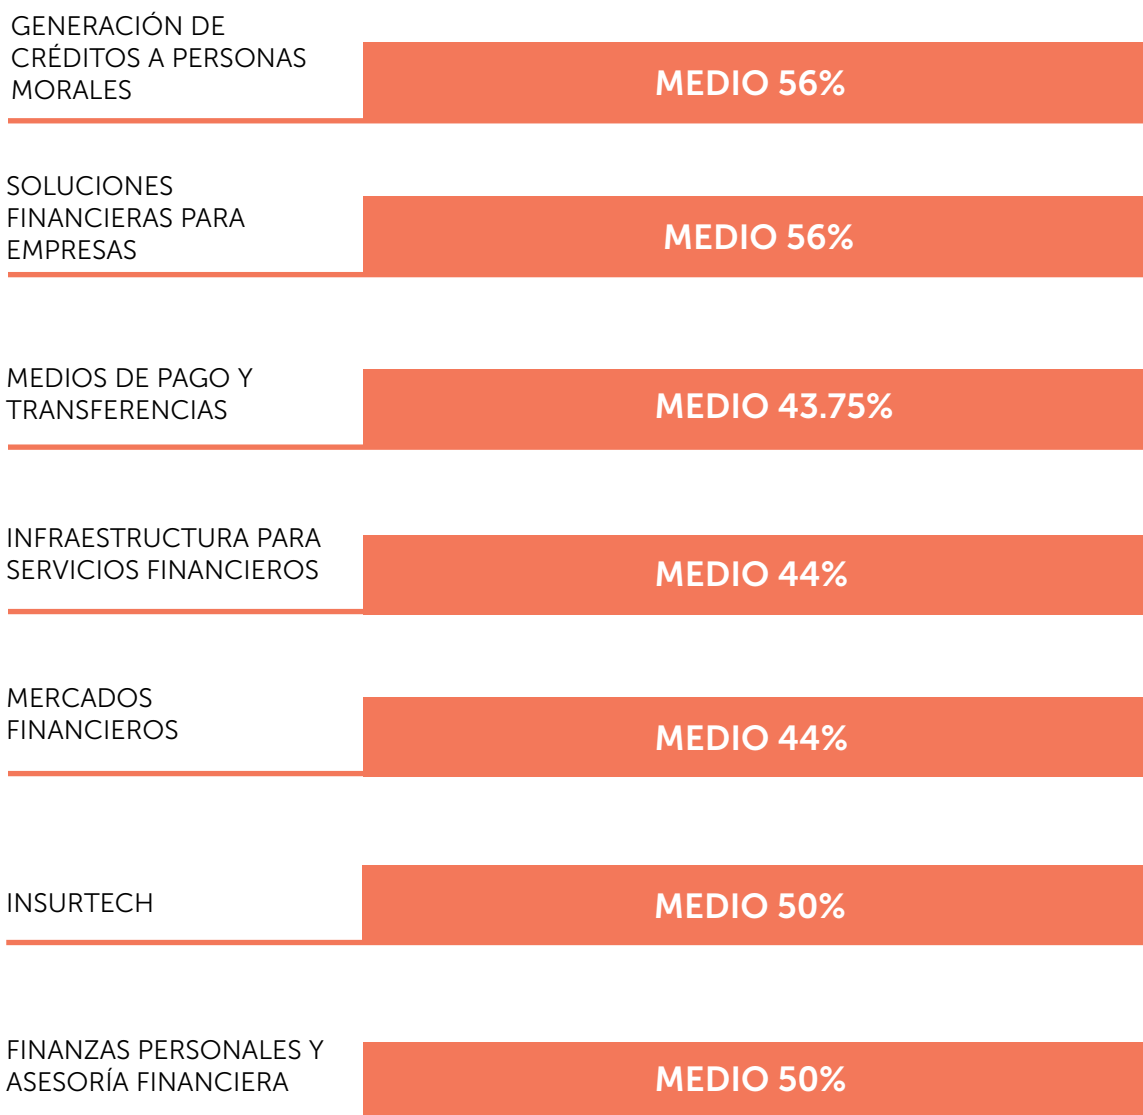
GENERACIÓN DE CRÉDITOS A PERSONAS MORALES

MEDIO 56%

SOLUCIONES FINANCIERAS PARA EMPRESAS

MEDIO 56%

MEDIOS DE PAGO Y TRANSFERENCIAS

MEDIO 43.75%

INFRAESTRUCTURA PARA SERVICIOS FINANCIEROS

MEDIO 44%

MERCADOS FINANCIEROS

MEDIO 44%

INSURTECH

MEDIO 50%

FINANZAS PERSONALES Y ASESORÍA FINANCIERA

MEDIO 50%